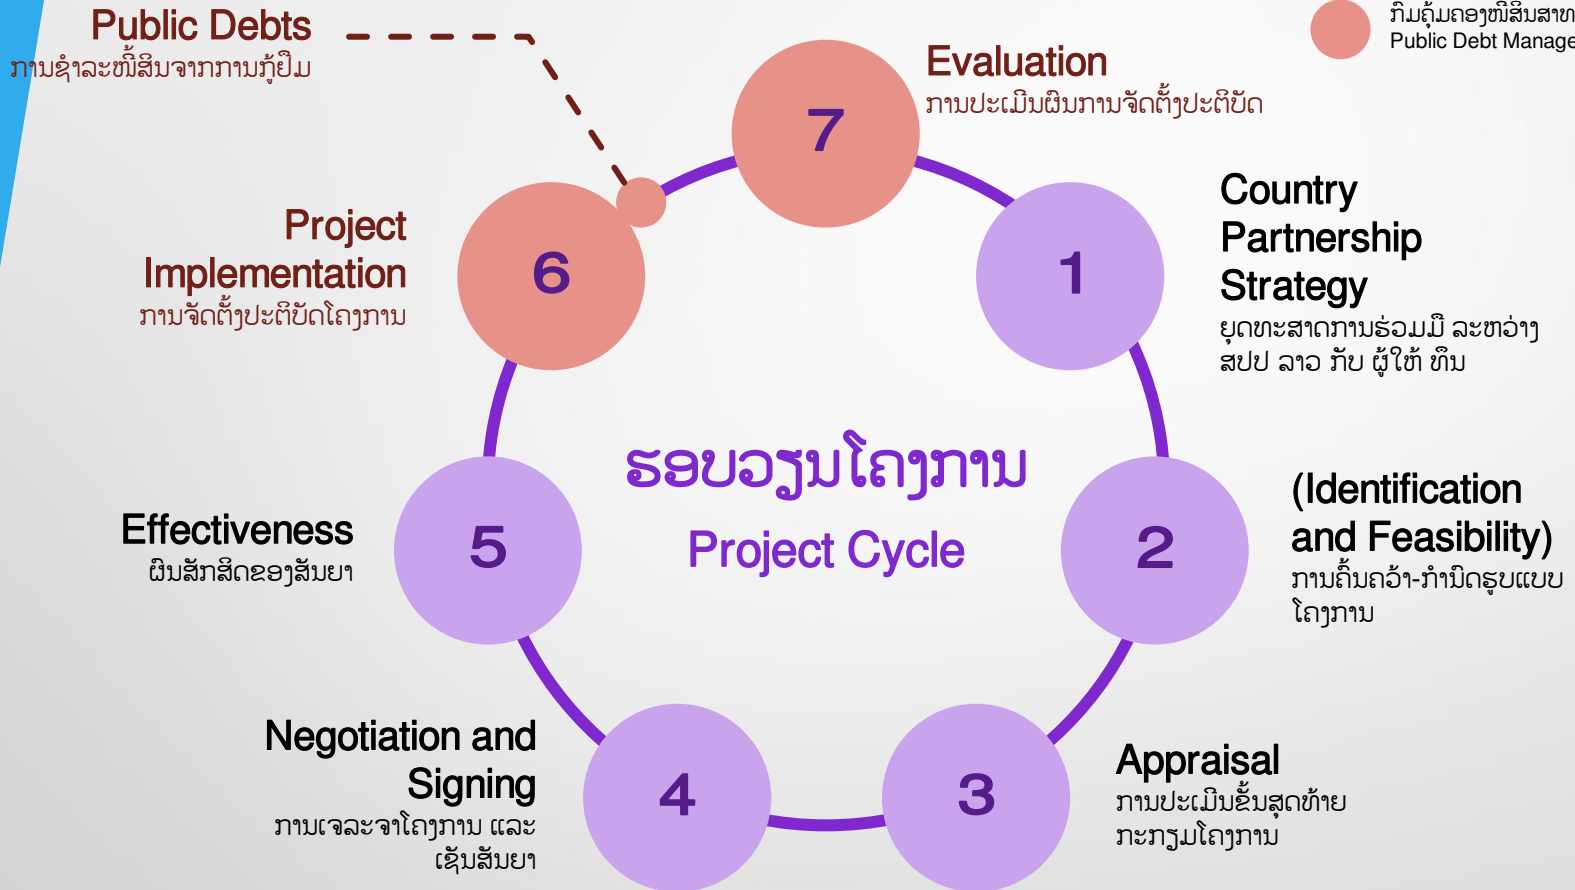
Public Debts
ການຊຳລະໜີ້ສິນຈາກການກູ້ຢືມ

ກົມຄຸ້ມຄອງໜີ້ສິນສາທ
Public Debt Manage

7
Evaluation
ການປະເມີນຜົນການຈັດຕັ້ງປະຕິບັດ

6
Project Implementation
ການຈັດຕັ້ງປະຕິບັດໂຄງການ

1
Country Partnership Strategy
ຍຸດທະສາດການຮ່ວມມື ລະຫວ່າງ ສປປ ລາວ ກັບ ຜູ້ໃຫ້ ທຶນ

ຮອບວຽນໂຄງການ
Project Cycle

5
Effectiveness
ຜົນສັກສິດຂອງສັນຍາ

2
(Identification and Feasibility)
ການຄົ້ນຄວ້າ-ກຳນົດຮູບແບບ ໂຄງການ

4
Negotiation and Signing
ການເຈລະຈາໂຄງການ ແລະ ເຊັນສັນຍາ

3
Appraisal
ການປະເມີນຂັ້ນສຸດທ້າຍ ກະກຽມໂຄງການ